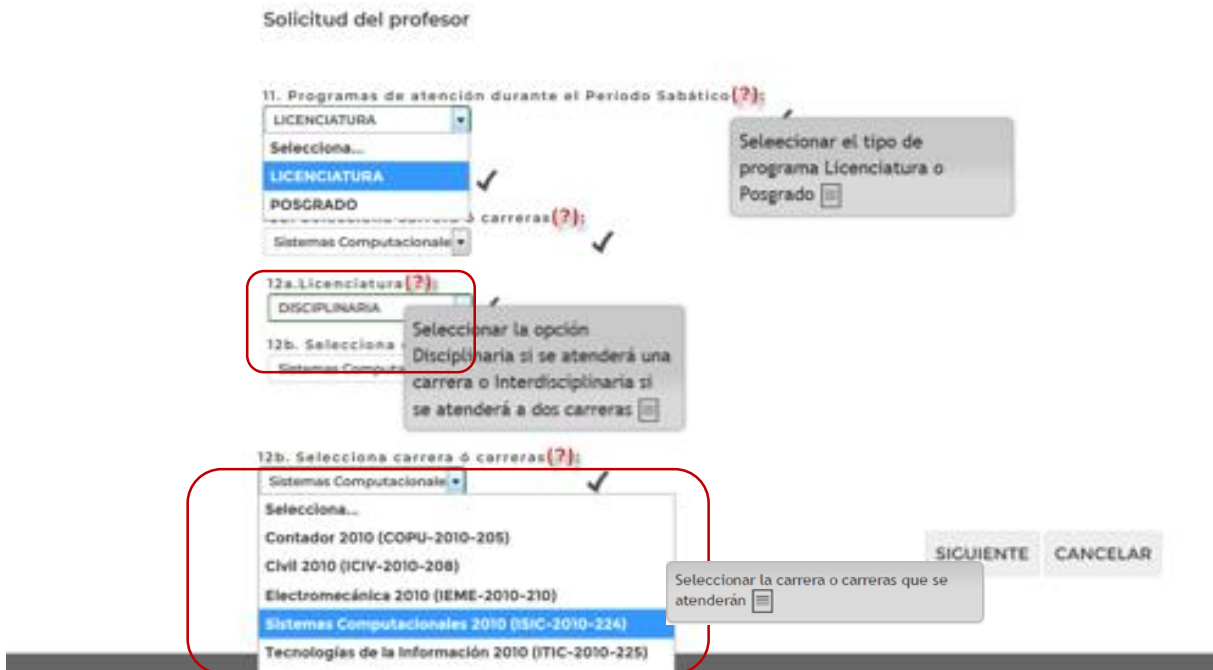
Solicitud del profesor

11. Programas de atención durante el Periodo Sabático(?):

LICENCIATURA

Selecciona...

LICENCIATURA

POSGRADO

Seleecionar el tipo de programa Licenciatura o Posgrado

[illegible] carrera ó carreras(?):

Sistemas Computacionale

12a.Licenciatura(?):

DISCIPLINARIA

12b. Selecciona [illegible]

Seleccionar la opción Disciplinaria si se atenderá una carrera o Interdisciplinaria si se atenderá a dos carreras

12b. Selecciona carrera ó carreras(?):

Sistemas Computacionale

Selecciona...

Contador 2010 (COPU-2010-205)

Civil 2010 (ICIV-2010-208)

Electromecánica 2010 (IEME-2010-210)

Sistemas Computacionales 2010 (ISIC-2010-224)

Tecnologías de la Información 2010 (ITIC-2010-225)

SIGUIENTE

CANCELAR

Seleccionar la carrera o carreras que se atenderán